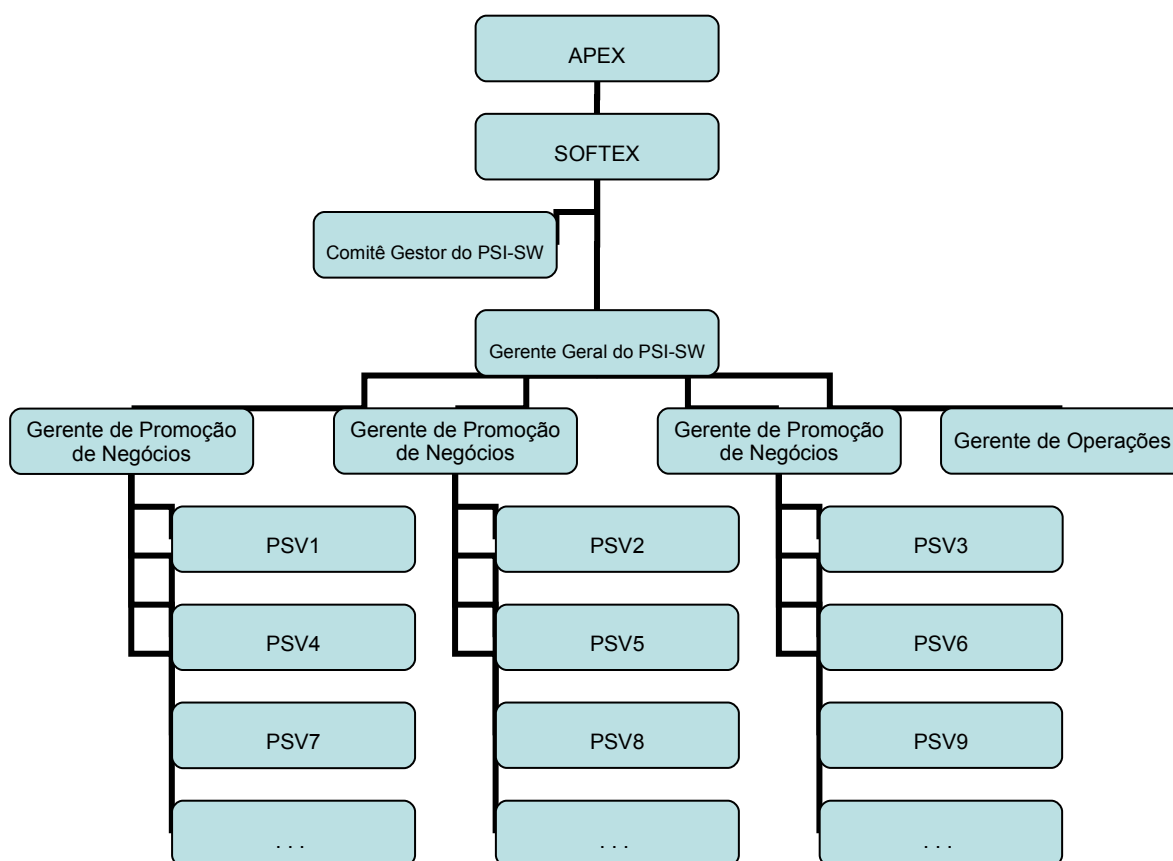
APEX

SOFTEX

Comitê Gestor do PSI-SW

Gerente Geral do PSI-SW

Gerente de Promoção de Negócios

Gerente de Promoção de Negócios

Gerente de Promoção de Negócios

Gerente de Operações

PSV1

PSV4

PSV7

. . .

PSV2

PSV5

PSV8

. . .

PSV3

PSV6

PSV9

. . .